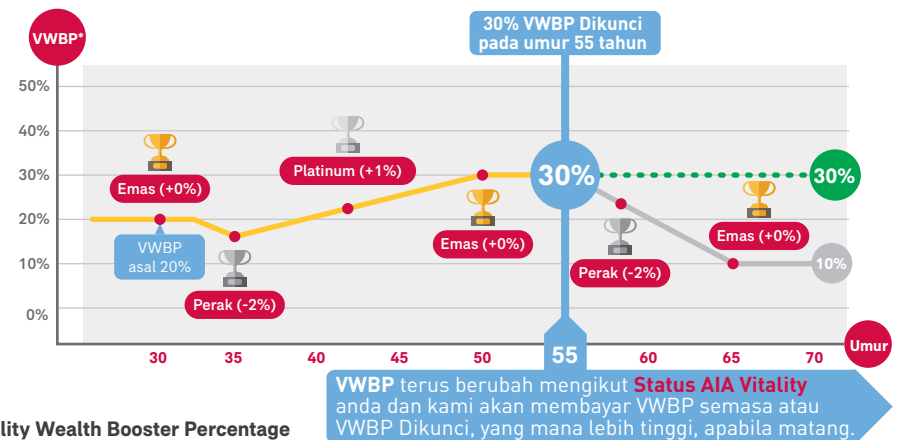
VWBP*

30% VWBP Dikunci pada umur 55 tahun

50%
40%
30%
20%
10%
0%

Emas (+0%)
Platinum (+1%)
VWBP asal 20%
Perak (-2%)
Emas (+0%)
30%
30%
Perak (-2%)
Emas (+0%)
10%

30
35
40
45
50
55
60
65
70
Umur

VWBP terus berubah mengikut Status AIA Vitality anda dan kami akan membayar VWBP semasa atau VWBP Dikunci, yang mana lebih tinggi, apabila matang.

lity Wealth Booster Percentage